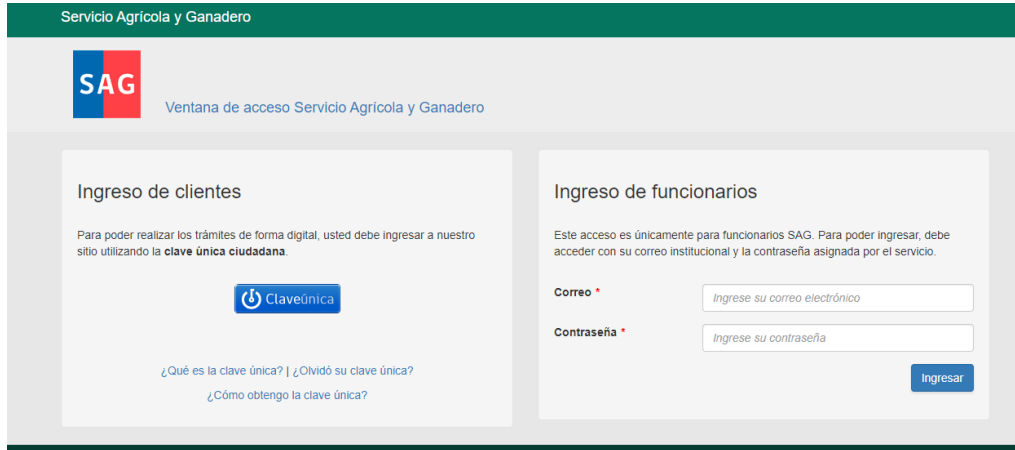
Servicio Agrícola y Ganadero

SAG

Ventana de acceso Servicio Agrícola y Ganadero

Ingreso de clientes

Para poder realizar los trámites de forma digital, usted debe ingresar a nuestro sitio utilizando la **clave única ciudadana**.

Claveúnica

¿Qué es la clave única? | ¿Olvidó su clave única?

¿Cómo obtengo la clave única?

Ingreso de funcionarios

Este acceso es únicamente para funcionarios SAG. Para poder ingresar, debe acceder con su correo institucional y la contraseña asignada por el servicio.

Correo *
Ingrese su correo electrónico

Contraseña *
Ingrese su contraseña

Ingresar